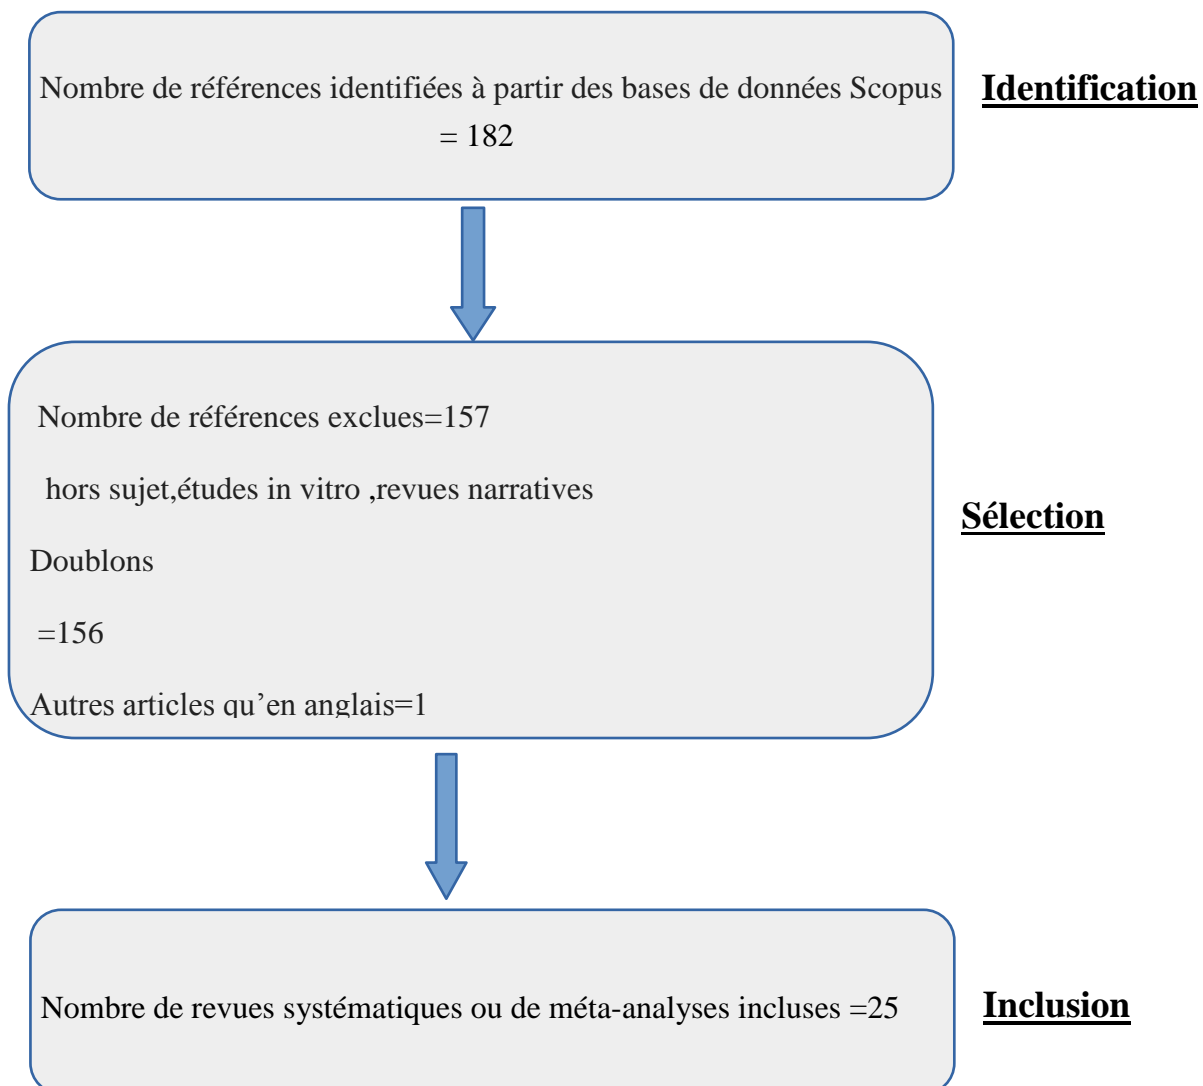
Nombre de références identifiées à partir des bases de données Scopus = 182

Identification

Nombre de références exclues=157

hors sujet,études in vitro ,revues narratives

Doublons

=156

Autres articles qu’en anglais=1

Sélection

Nombre de revues systématiques ou de méta-analyses incluses =25

Inclusion